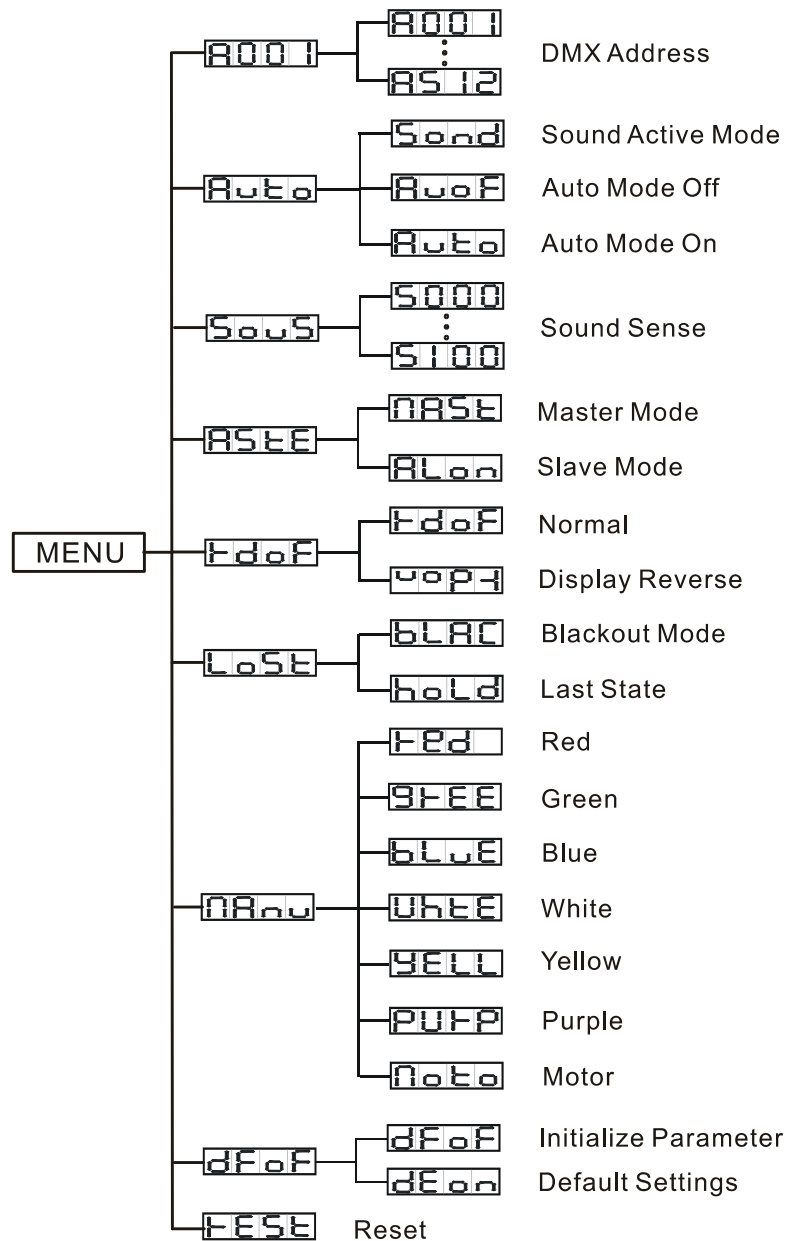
MENU

A001
A001
⋮
A512
DMX Address

Auto
Sond
Sound Active Mode
AuoF
Auto Mode Off
Auto
Auto Mode On

SouS
S000
⋮
S100
Sound Sense

AStE
NASt
Master Mode
ALon
Slave Mode

tdoF
tdoF
Normal
uoPt
Display Reverse

LoSt
bLAC
Blackout Mode
hoLd
Last State

NAnu
tEd
Red
9tEE
Green
bLuE
Blue
UhtE
White
YELL
Yellow
PUtP
Purple
Noto
Motor

dFoF
dFoF
Initialize Parameter
dEon
Default Settings

tESt
Reset